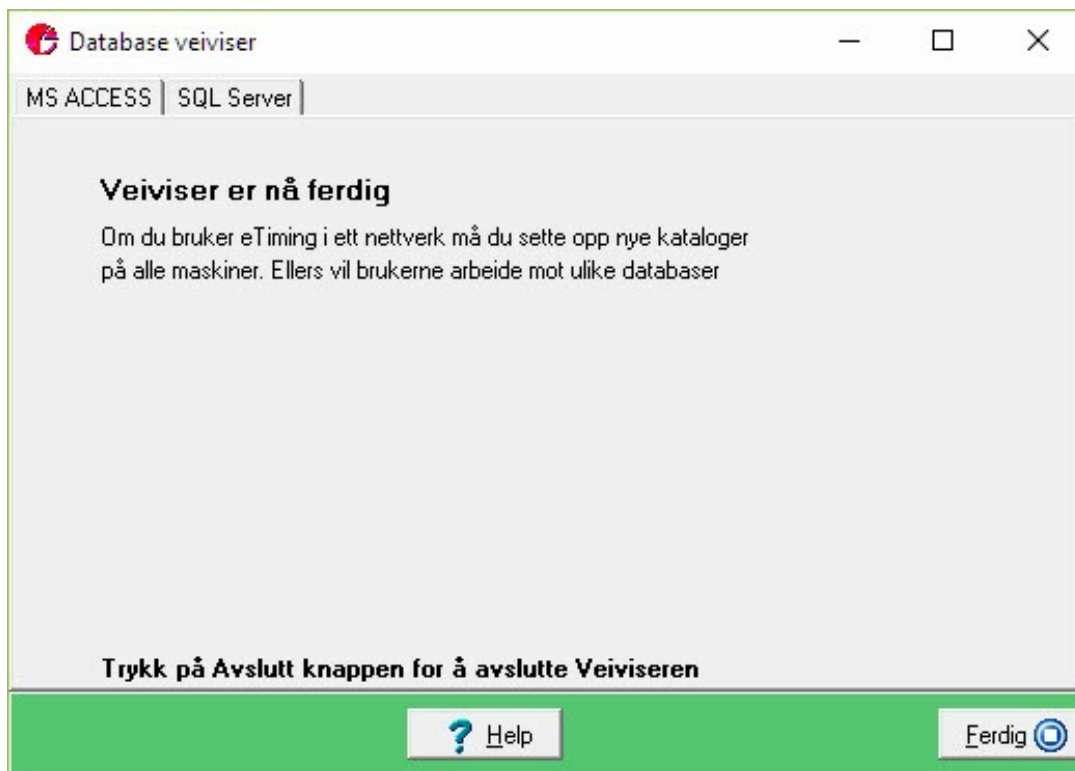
Database veiviser

MS ACCESS | SQL Server

Veiviser er nå ferdig

Om du bruker eTiming i ett nettverk må du sette opp nye kataloger på alle maskiner. Ellers vil brukerne arbeide mot ulike databaser

Trykk på Avslutt knappen for å avslutte Veiviseren

Help

Ferdig